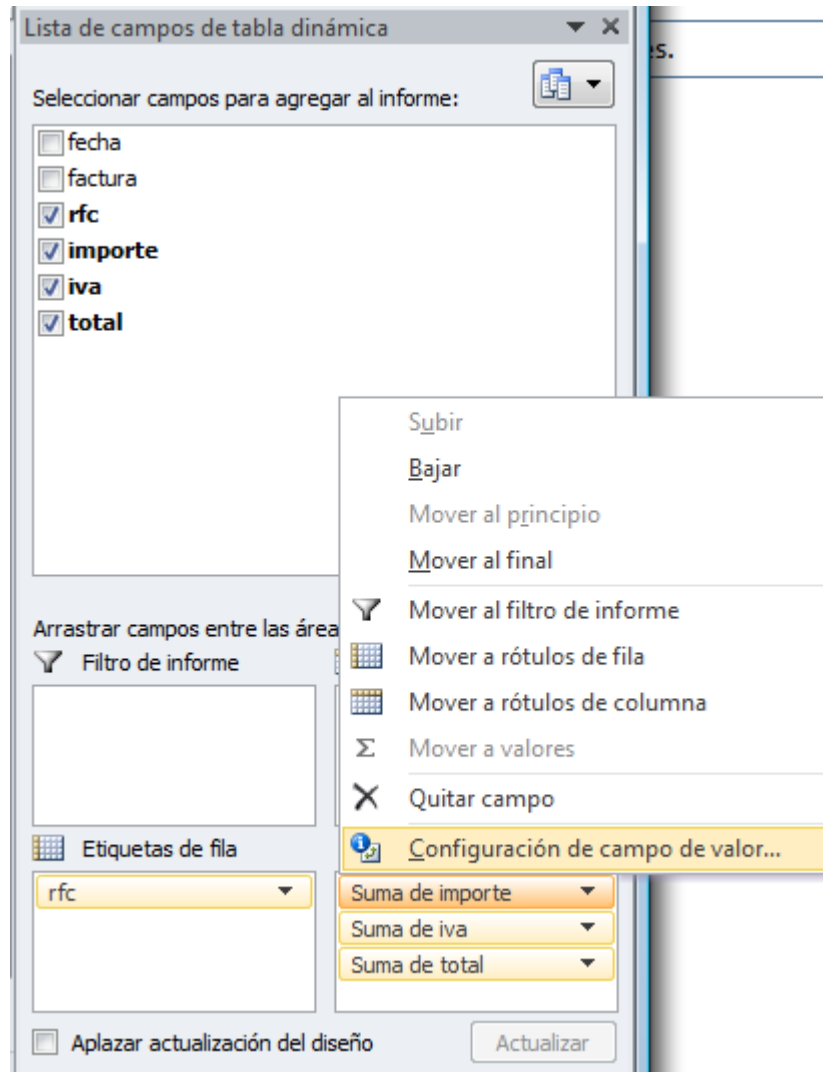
Lista de campos de tabla dinámica

es.

Seleccionar campos para agregar al informe:

fecha
factura
rfc
importe
iva
total

Subir
Bajar
Mover al principio
Mover al final
Mover al filtro de informe
Mover a rótulos de fila
Mover a rótulos de columna
Mover a valores
Quitar campo
Configuración de campo de valor...

Arrastrar campos entre las área

Filtro de informe

Etiquetas de fila

rfc

Suma de importe
Suma de iva
Suma de total

Aplazar actualización del diseño

Actualizar